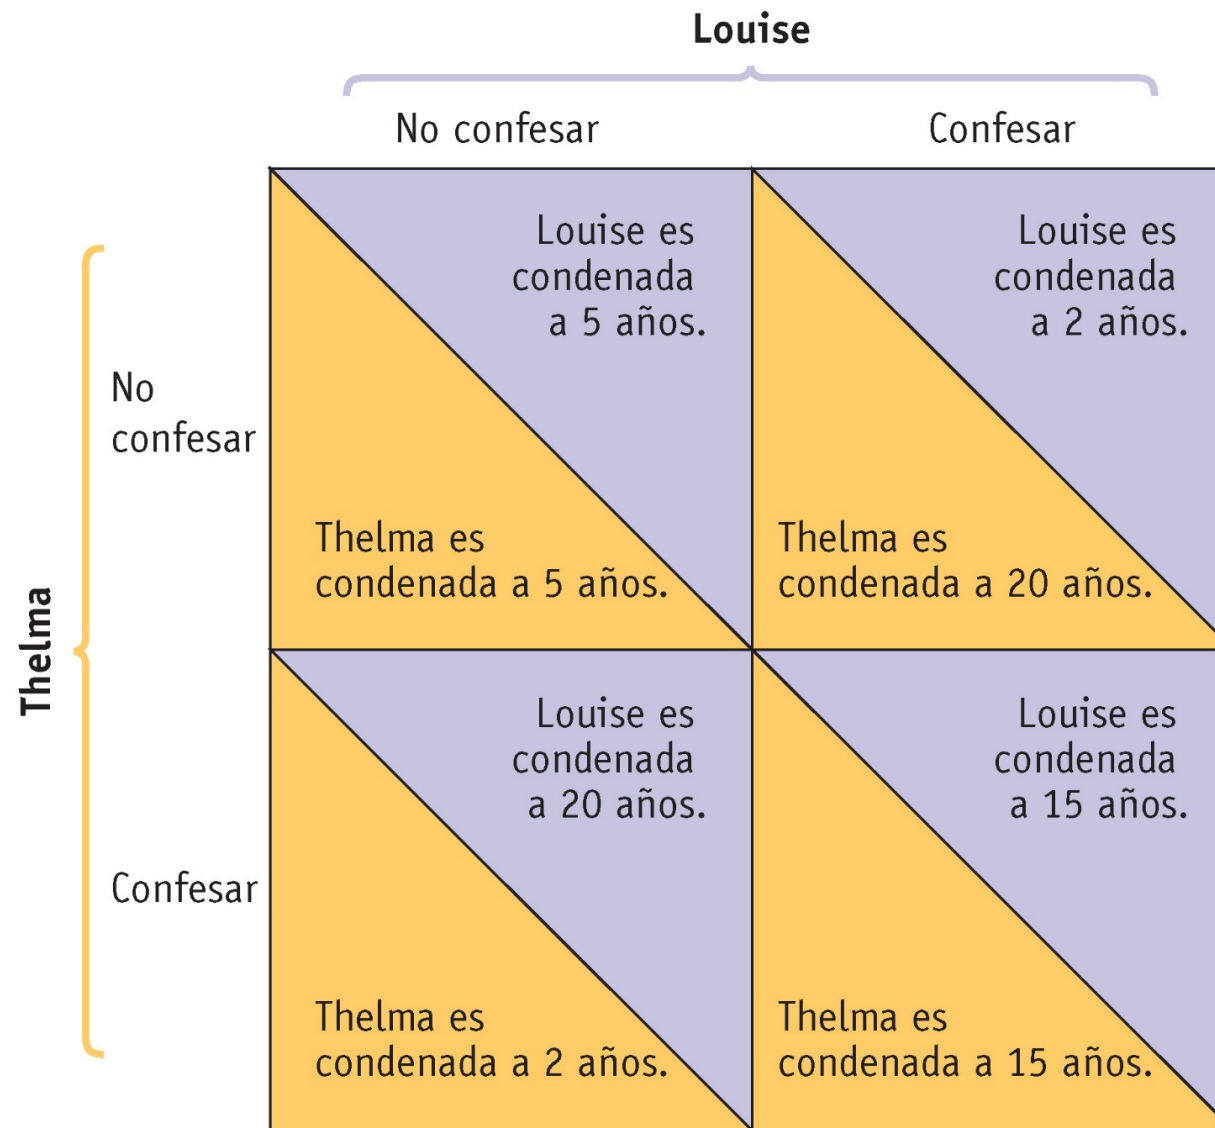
Louise

| Thelma | No confesar | Confesar |
|---|---|---|
| No confesar | Louise es condenada a 5 años. Thelma es condenada a 5 años. | Louise es condenada a 2 años. Thelma es condenada a 20 años. |
| Confesar | Louise es condenada a 20 años. Thelma es condenada a 2 años. | Louise es condenada a 15 años. Thelma es condenada a 15 años. |